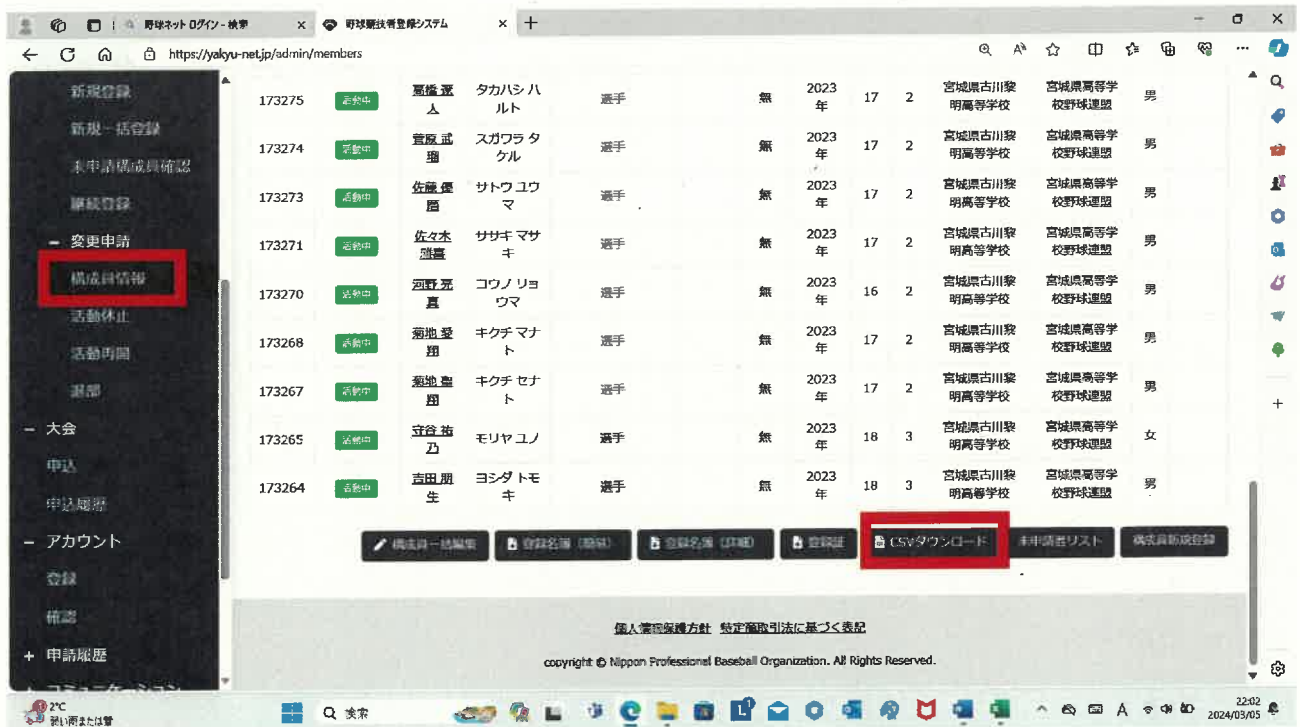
野球ネット ログイン - 検索 × 野球競技者登録システム × +

https://yakyu-net.jp/admin/members

新規登録
新規一括登録
未申請構成員確認
継続登録
− 変更申請
構成員情報
活動休止
活動再開
退部
− 大会
申込
申込履歴
− アカウント
登録
確認
+ 申請履歴

| 173275 | 活動中 | 髙橋 遼人 | タカハシ ハルト | 選手 | 無 | 2023年 | 17 | 2 | 宮城県古川黎明高等学校 | 宮城県高等学校野球連盟 | 男 |
|---|---|---|---|---|---|---|---|---|---|---|---|
| 173274 | 活動中 | 菅原 武瑠 | スガワラ タケル | 選手 | 無 | 2023年 | 17 | 2 | 宮城県古川黎明高等学校 | 宮城県高等学校野球連盟 | 男 |
| 173273 | 活動中 | 佐藤 優磨 | サトウ ユウマ | 選手 | 無 | 2023年 | 17 | 2 | 宮城県古川黎明高等学校 | 宮城県高等学校野球連盟 | 男 |
| 173271 | 活動中 | 佐々木 雅喜 | ササキ マサキ | 選手 | 無 | 2023年 | 17 | 2 | 宮城県古川黎明高等学校 | 宮城県高等学校野球連盟 | 男 |
| 173270 | 活動中 | 河野 亮真 | コウノ リョウマ | 選手 | 無 | 2023年 | 16 | 2 | 宮城県古川黎明高等学校 | 宮城県高等学校野球連盟 | 男 |
| 173268 | 活動中 | 菊地 愛翔 | キクチ マナト | 選手 | 無 | 2023年 | 17 | 2 | 宮城県古川黎明高等学校 | 宮城県高等学校野球連盟 | 男 |
| 173267 | 活動中 | 菊地 聖翔 | キクチ セナト | 選手 | 無 | 2023年 | 17 | 2 | 宮城県古川黎明高等学校 | 宮城県高等学校野球連盟 | 男 |
| 173265 | 活動中 | 守谷 祐乃 | モリヤ ユノ | 選手 | 無 | 2023年 | 18 | 3 | 宮城県古川黎明高等学校 | 宮城県高等学校野球連盟 | 女 |
| 173264 | 活動中 | 吉田 朋生 | ヨシダ トモキ | 選手 | 無 | 2023年 | 18 | 3 | 宮城県古川黎明高等学校 | 宮城県高等学校野球連盟 | 男 |

構成員一括編集 登録名簿（簡易） 登録名簿（詳細） 登録証 CSVダウンロード 未申請者リスト 構成員新規登録

個人情報保護方針 特定商取引法に基づく表記

copyright © Nippon Professional Baseball Organization. All Rights Reserved.

2°C 強い雨または雪 検索 22:02 2024/03/05